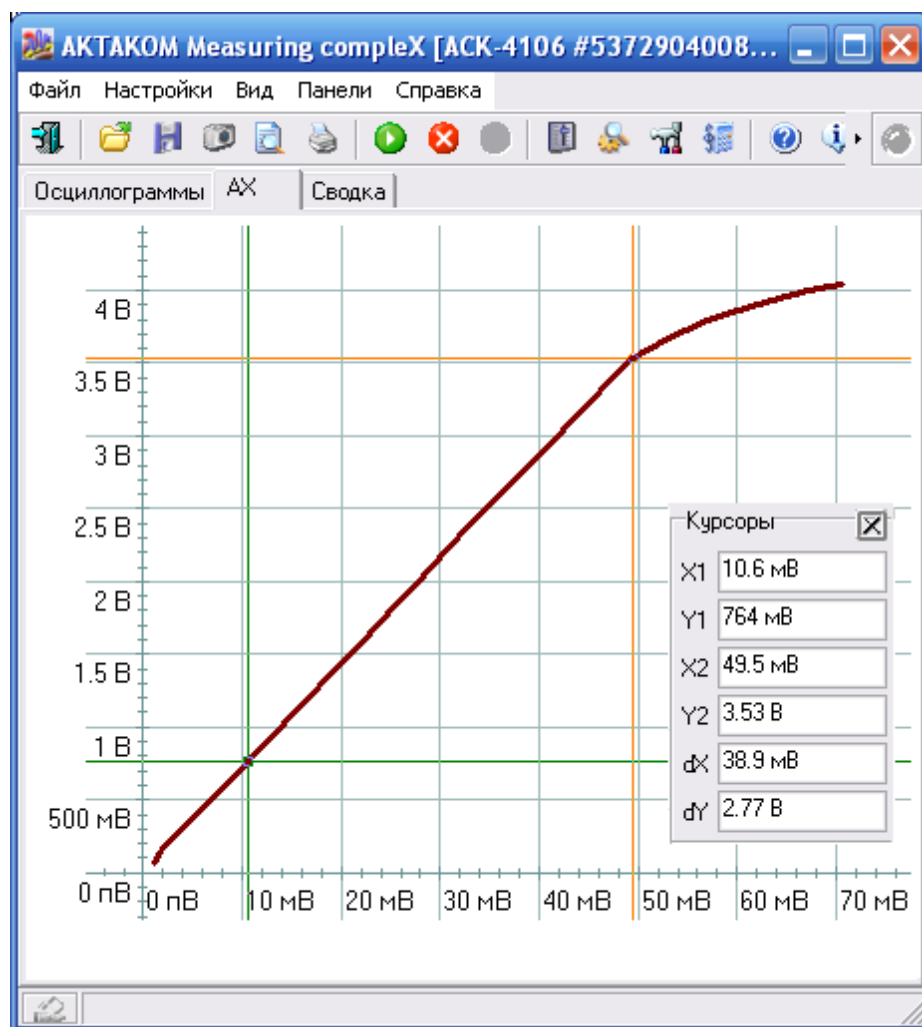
AKTAKOM Measuring compleX [ACK-4106 #5372904008...

Файл Настройки Вид Панели Справка

Осциллограммы АХ Сводка

4 В
3.5 В
3 В
2.5 В
2 В
1.5 В
1 В
500 мВ
0 пВ

0 пВ 10 мВ 20 мВ 30 мВ 40 мВ 50 мВ 60 мВ 70 мВ

Курсоры

| | |
|---|---|
| X1 | 10.6 мВ |
| Y1 | 764 мВ |
| X2 | 49.5 мВ |
| Y2 | 3.53 В |
| dX | 38.9 мВ |
| dY | 2.77 В |